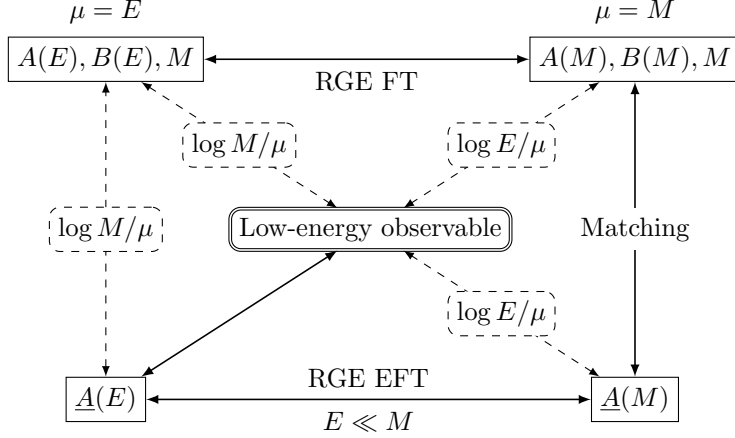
$\mu = E$

$\mu = M$

$A(E), B(E), M$

RGE FT

$A(M), B(M), M$

$\log M/\mu$

$\log E/\mu$

$\log M/\mu$

Low-energy observable

Matching

$\log E/\mu$

$\underline{A}(E)$

RGE EFT

$\underline{A}(M)$

$E \ll M$